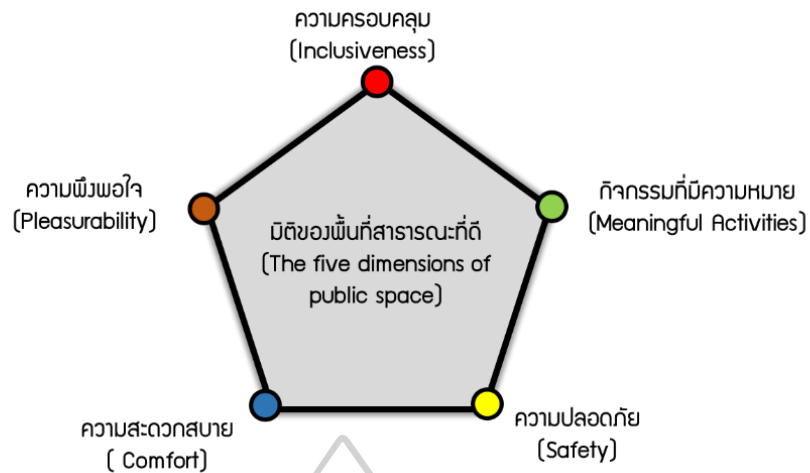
ความครอบคลุม
(Inclusiveness)

ความพึงพอใจ
(Pleasurability)

กิจกรรมที่มีความหมาย
(Meaningful Activities)

มิติของพื้นที่สาธารณะที่ดี
(The five dimensions of public space)

ความสะดวกสบาย
( Comfort)

ความปลอดภัย
(Safety)